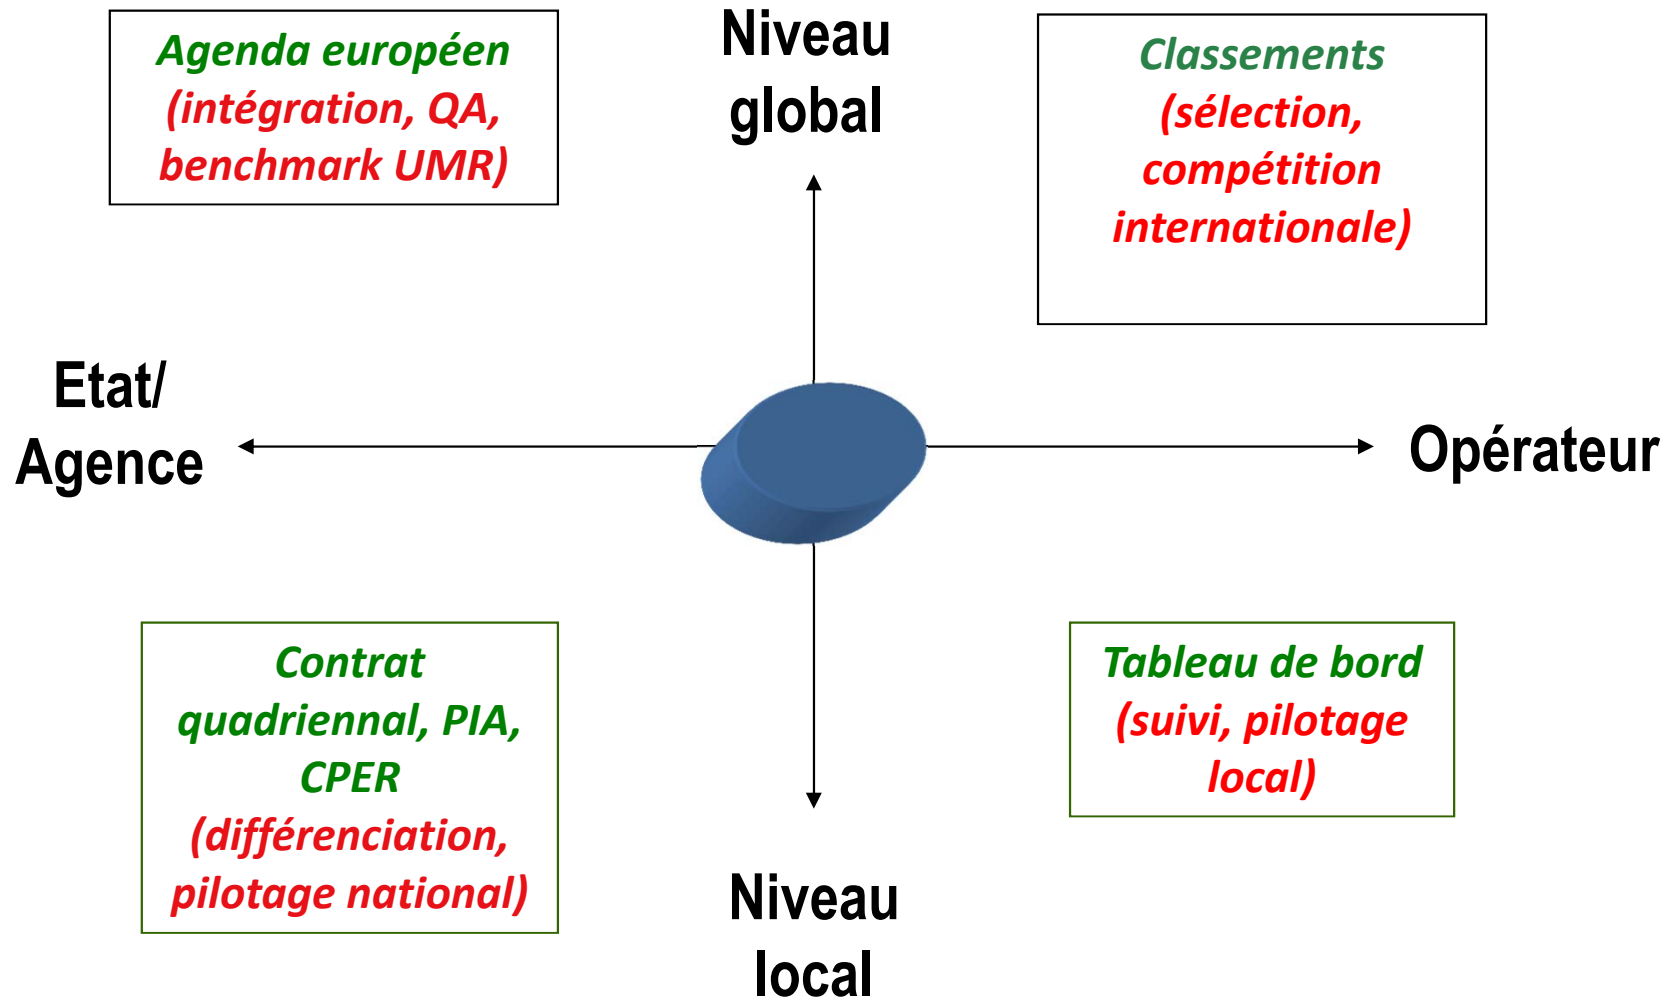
Agenda européen (intégration, QA, benchmark UMR)

Niveau global

Classements (sélection, compétition internationale)

Etat/ Agence

Opérateur

Contrat quadriennal, PIA, CPER (différenciation, pilotage national)

Tableau de bord (suivi, pilotage local)

Niveau local